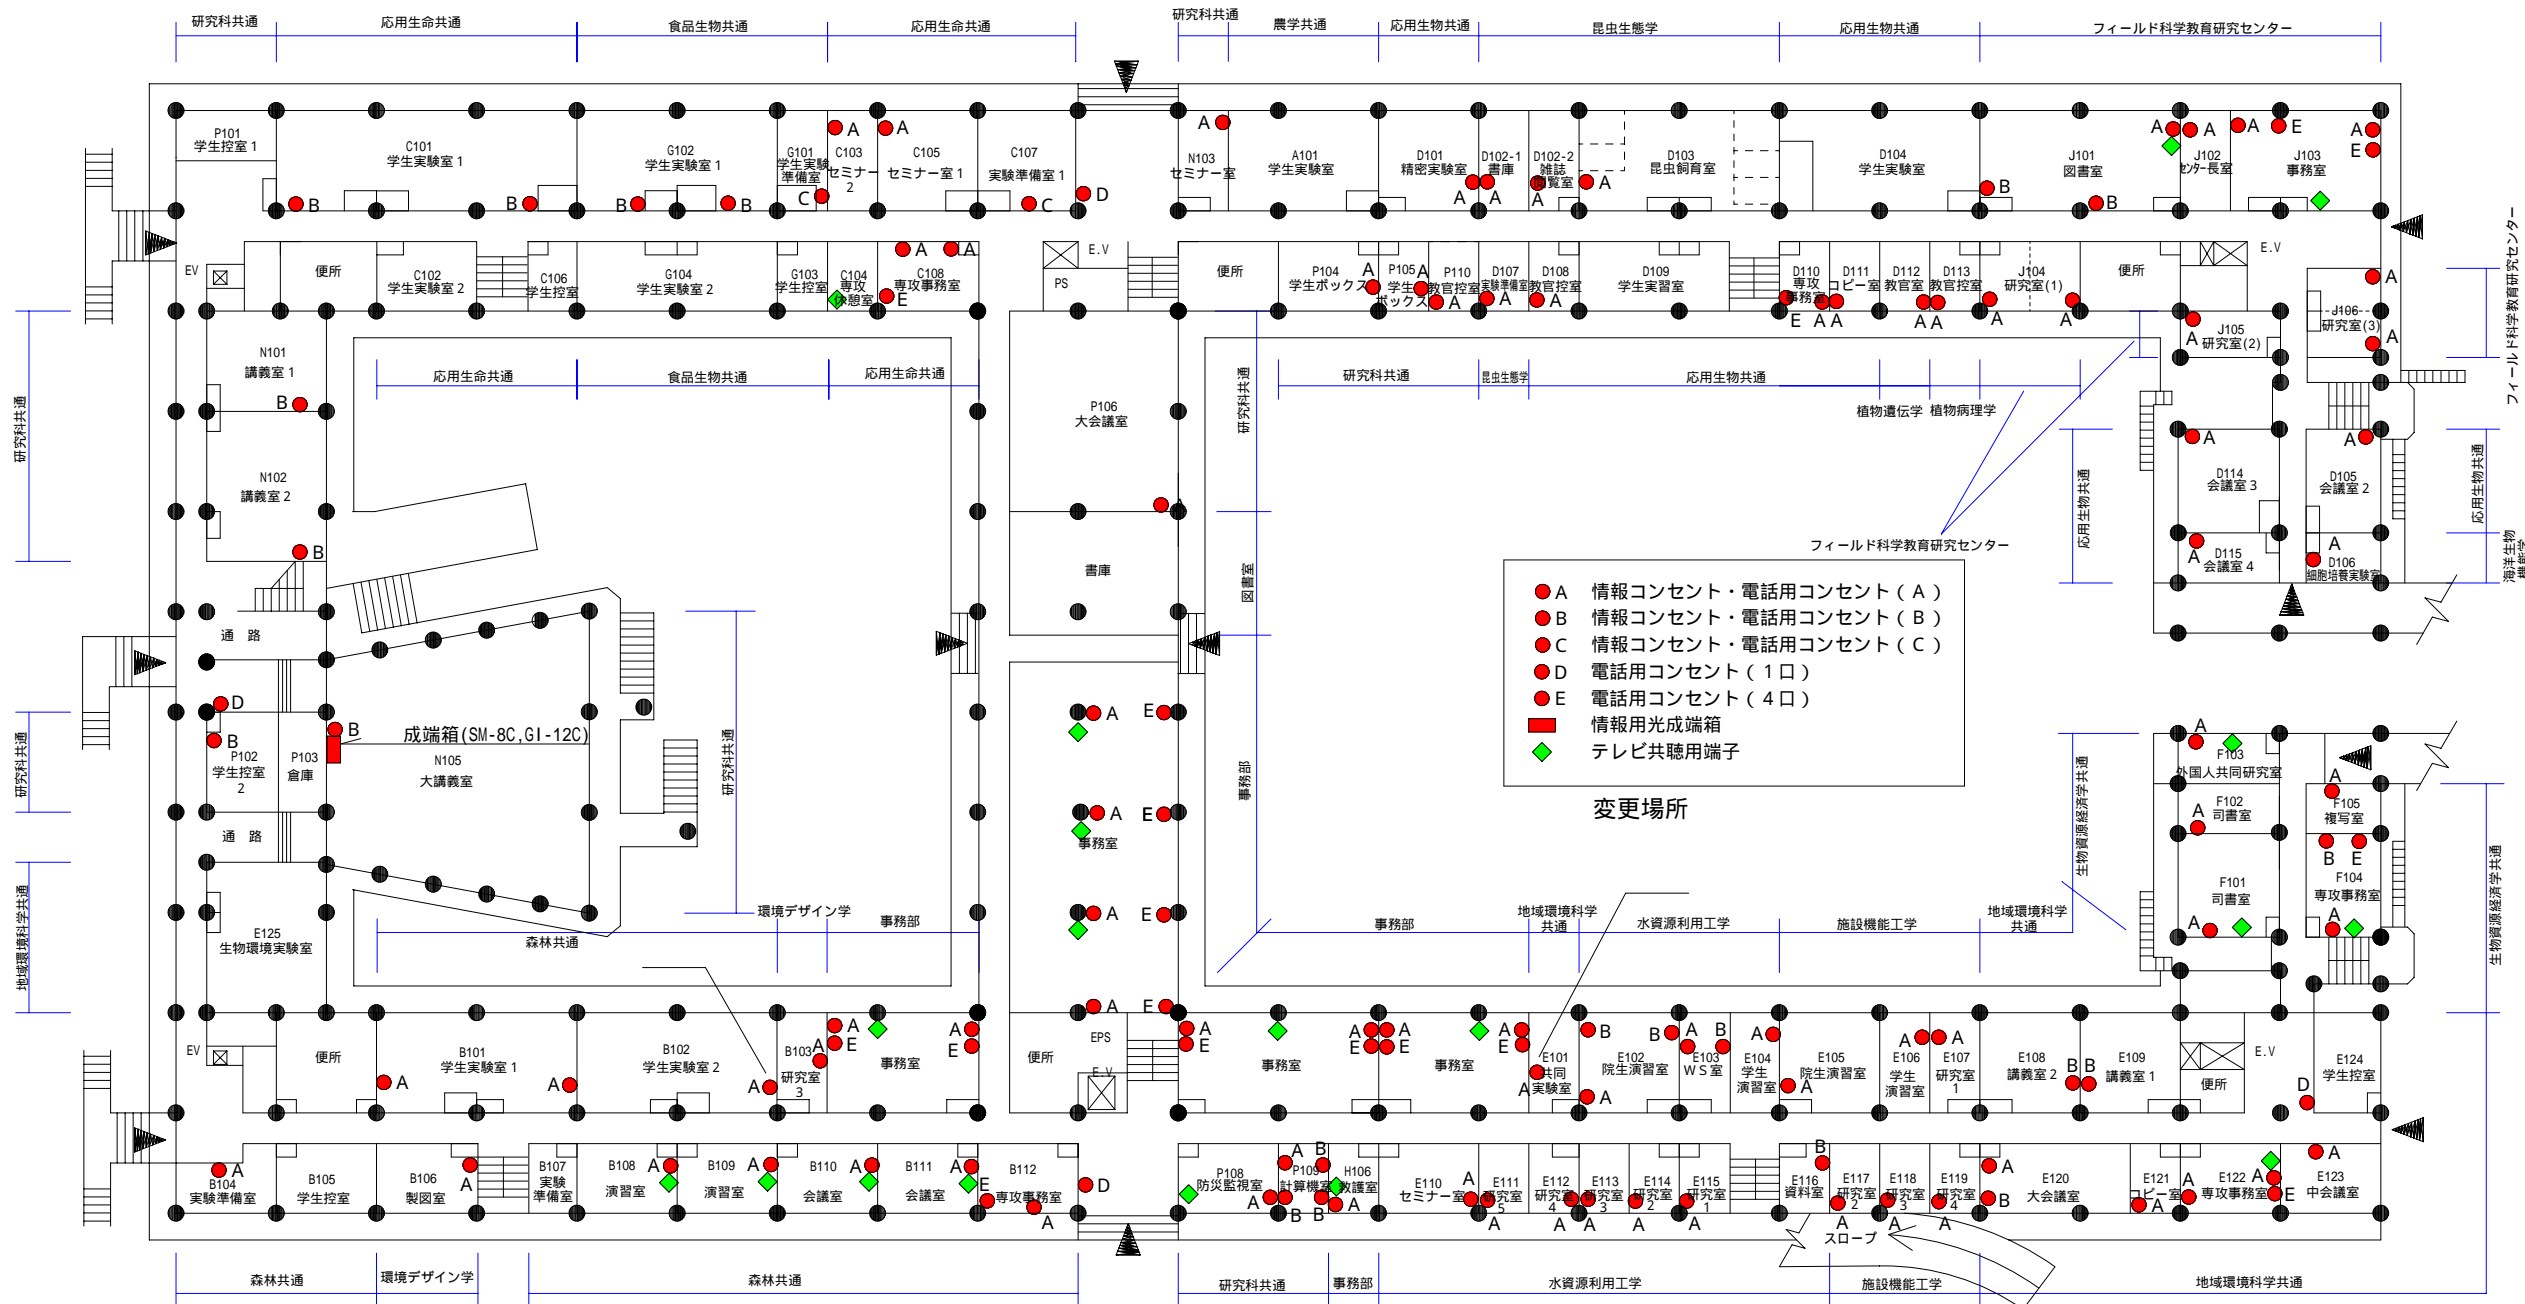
研究科共通 応用生命共通 食品生物共通 応用生命共通 研究科共通 農学共通 応用生物共通 昆虫生態学 応用生物共通 フィールド科学教育研究センター

P101 学生控室 1
C101 学生実験室 1
G102 学生実験室 1
G101 学生実験準備室
C103 セミナー 2
C105 セミナー室 1
C107 実験準備室 1
N103 セミナー室
A101 学生実験室
D101 精密実験室
D102-1 書庫
D102-2 雑誌閲覧室
D103 昆虫飼育室
D104 学生実験室
J101 図書室
J102 センター長室
J103 事務室

EV 便所 C102 学生実験室 2 C106 学生控室 G104 学生実験室 2 G103 学生控室 C104 専攻休憩室 C108 専攻事務室 E.V PS 便所 P104 学生ボックス P105 学生ボックス P110 教官控室 D107 実験準備室 D108 教官控室 D109 学生実習室 D110 専攻事務室 D111 コピー室 D112 教官室 D113 教官控室 J104 研究室(1) 便所 E.V

J106 研究室(3) J105 研究室(2)

フィールド科学教育研究センター

N101 講義室 1
N102 講義室 2
応用生命共通 食品生物共通 応用生命共通
P106 大会議室
研究科共通
研究科共通 昆虫生態学 応用生物共通
植物遺伝学 植物病理学
D114 会議室 3
D105 会議室 2
D115 会議室 4
D106 細胞培養実験室
応用生物共通
応用生物共通
海洋生物
研究科共通
書庫
図書室
フィールド科学教育研究センター

通 路
D
B
P102 学生控室 2
P103 倉庫
成端箱(SM-8C,GI-12C)
N105 大講義室
研究科共通
通 路
E125 生物環境実験室
研究科共通
地域環境科学共通

A 情報コンセント・電話用コンセント（Ａ）
B 情報コンセント・電話用コンセント（Ｂ）
C 情報コンセント・電話用コンセント（Ｃ）
D 電話用コンセント（１口）
E 電話用コンセント（４口）
情報用光成端箱
テレビ共聴用端子

変更場所

事務室
事務部
F103 外国人共同研究室
F102 司書室
F105 複写室
F101 司書室
F104 専攻事務室
生物資源経済学共通
生物資源経済学共通

環境デザイン学 事務部
森林共通
事務部 地域環境科学共通 水資源利用工学 施設機能工学 地域環境科学共通

EV 便所 B101 学生実験室 1 B102 学生実験室 2 B103 研究室 3 事務室 便所 EPS E.V 事務室 事務室 E101 共同実験室 E102 院生演習室 E103 WS室 E104 学生演習室 E105 院生演習室 E106 学生演習室 E107 研究室 1 E108 講義室 2 E109 講義室 1 便所 E.V E124 学生控室

B104 実験準備室 B105 学生控室 B106 製図室 B107 実験準備室 B108 演習室 B109 演習室 B110 会議室 B111 会議室 B112 専攻事務室 P108 防災監視室 P109 計算機室 H106 教議室 E110 セミナー室 E111 研究室 5 E112 研究室 4 E113 研究室 3 E114 研究室 2 E115 研究室 1 E116 資料室 E117 研究室 2 E118 研究室 3 E119 研究室 4 E120 大会議室 E121 コピー室 E122 専攻事務室 E123 中会議室

スロープ

森林共通 環境デザイン学 森林共通 研究科共通 事務部 水資源利用工学 施設機能工学 地域環境科学共通